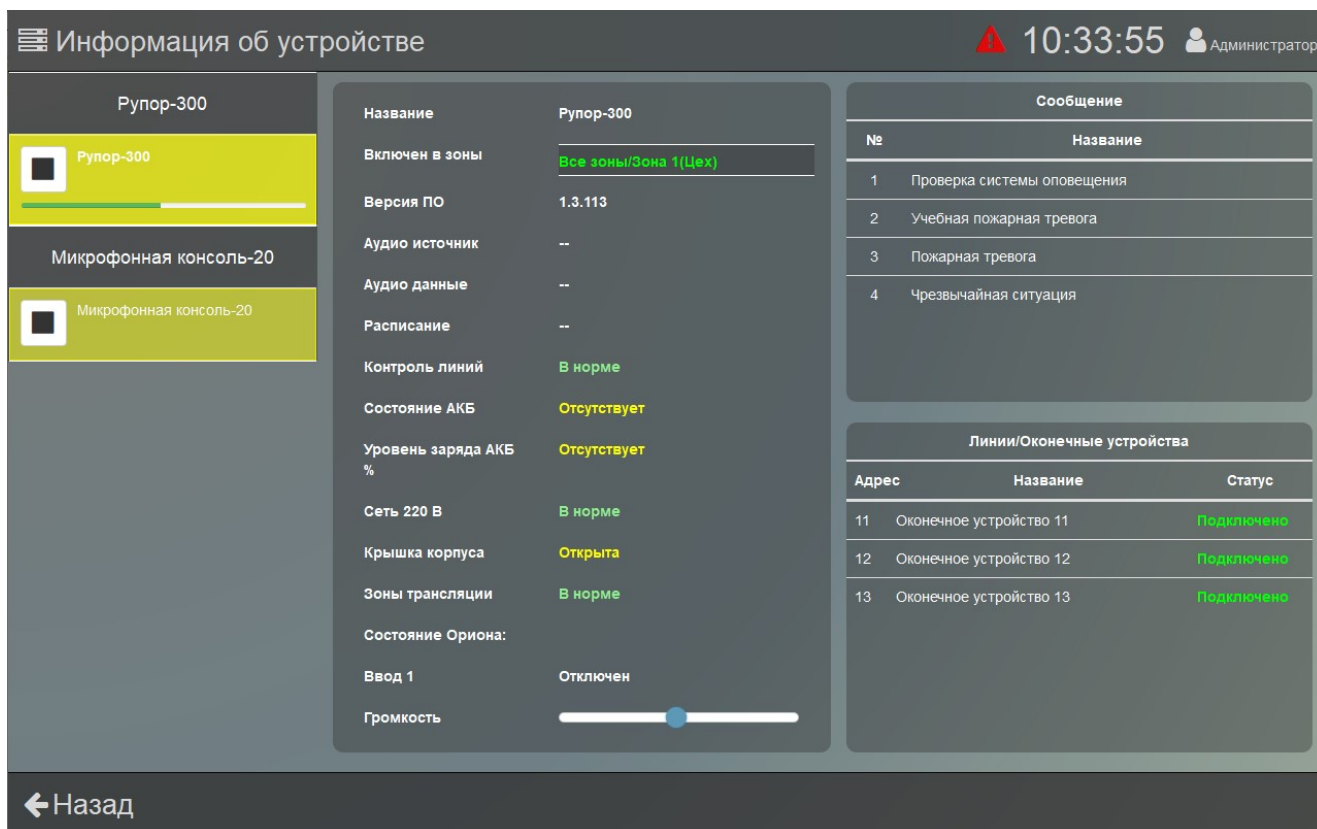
Информация об устройстве

10:33:55 Администратор

Рупор-300

Рупор-300

Микрофонная консоль-20

Микрофонная консоль-20

| Название | Рупор-300 |
|---|---|
| Включен в зоны | Все зоны/Зона 1(Цех) |
| Версия ПО | 1.3.113 |
| Аудио источник | -- |
| Аудио данные | -- |
| Расписание | -- |
| Контроль линий | В норме |
| Состояние АКБ | Отсутствует |
| Уровень заряда АКБ % | Отсутствует |
| Сеть 220 В | В норме |
| Крышка корпуса | Открыта |
| Зоны трансляции | В норме |
| Состояние Ориона: | |
| Ввод 1 | Отключен |
| Громкость | |

Сообщение

| № | Название |
|---|---|
| 1 | Проверка системы оповещения |
| 2 | Учебная пожарная тревога |
| 3 | Пожарная тревога |
| 4 | Чрезвычайная ситуация |

Линии/Оконечные устройства

| Адрес | Название | Статус |
|---|---|---|
| 11 | Оконечное устройство 11 | Подключено |
| 12 | Оконечное устройство 12 | Подключено |
| 13 | Оконечное устройство 13 | Подключено |

Назад